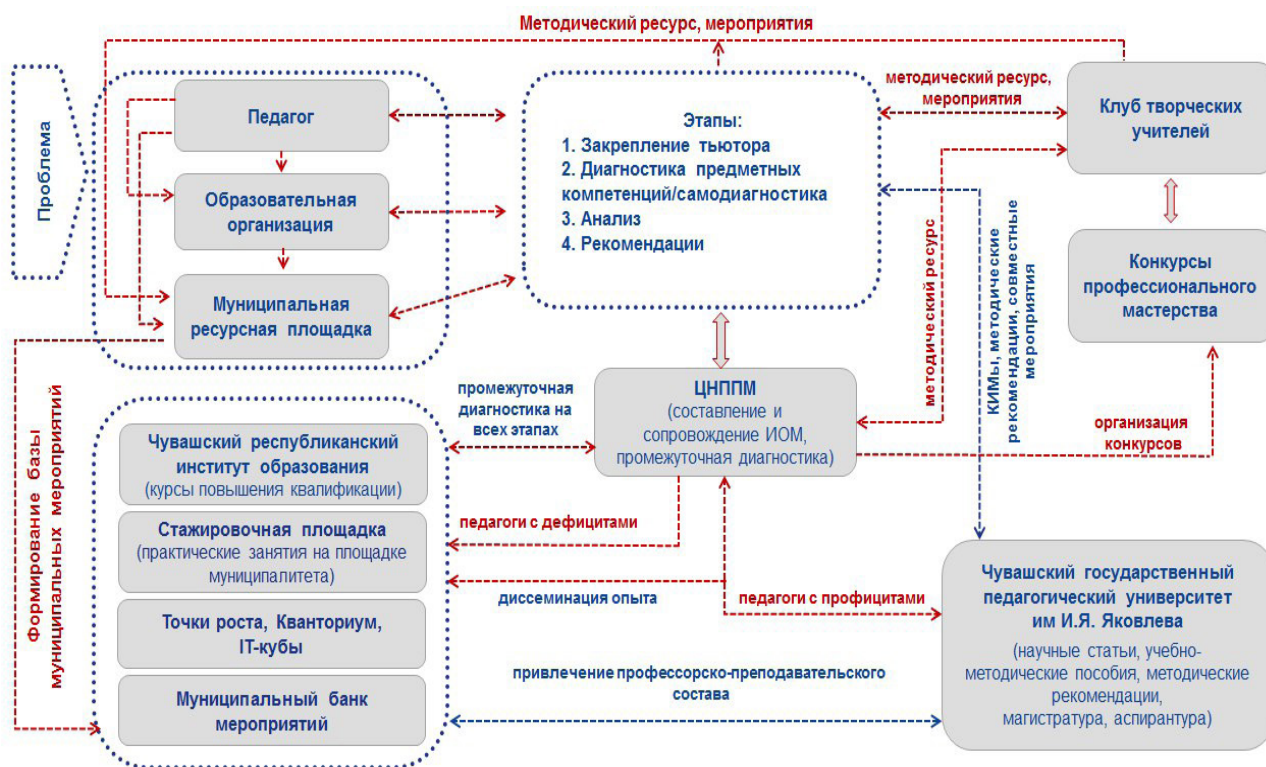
Методический ресурс, мероприятия

Проблема

Педагог

Образовательная организация

Муниципальная ресурсная площадка

Этапы:
1. Закрепление тьютора
2. Диагностика предметных компетенций/самодиагностика
3. Анализ
4. Рекомендации

методический ресурс, мероприятия

Клуб творческих учителей

Конкурсы профессионального мастерства

методический ресурс

КИМы, методические рекомендации, совместные мероприятия

Формирование базы муниципальных мероприятий

промежуточная диагностика на всех этапах

ЦНППМ
(составление и сопровождение ИОМ, промежуточная диагностика)

организация конкурсов

Чувашский республиканский институт образования
(курсы повышения квалификации)

Стажировочная площадка
(практические занятия на площадке муниципалитета)

Точки роста, Кванториум, IT-кубы

Муниципальный банк мероприятий

педагоги с дефицитами

диссеминация опыта

педагоги с профицитами

привлечение профессорско-преподавательского состава

Чувашский государственный педагогический университет им И.Я. Яковлева
(научные статьи, учебно-методические пособия, методические рекомендации, магистратура, аспирантура)